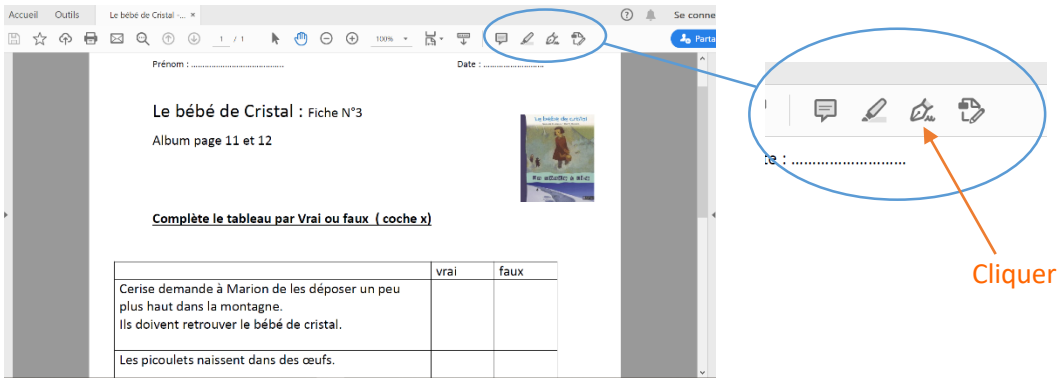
Accueil Outils Le bébé de Cristal -... × Se conne

1 / 1 100% Parta

Prénom : .............................................. Date : ...........................

Le bébé de Cristal : Fiche N°3

Album page 11 et 12

Le bébé de cristal

Complète le tableau par Vrai ou faux ( coche x)

| | vrai | faux |
|---|---|---|
| Cerise demande à Marion de les déposer un peu plus haut dans la montagne. Ils doivent retrouver le bébé de cristal. | | |
| Les picoulets naissent dans des œufs. | | |

te : ...............................

Cliquer